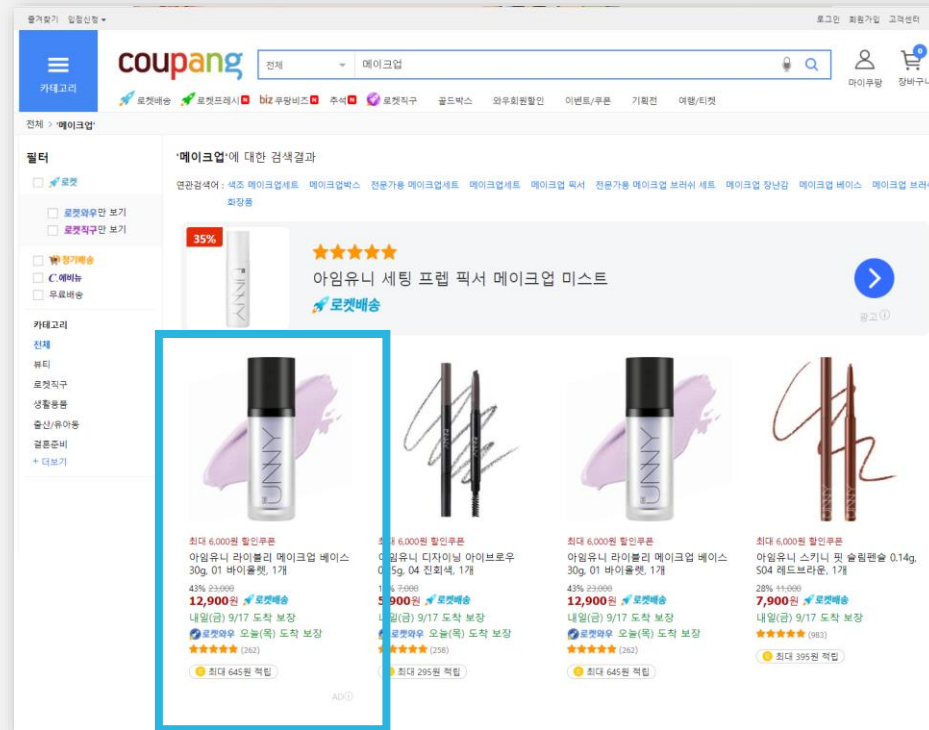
즐겨찾기 입점신청 ▾

로그인 회원가입 고객센터

카테고리

coupang

전체

메이크업

마이쿠팡 장바구니

로켓배송 로켓프레시 biz 쿠팡비즈 추석 로켓직구 골드박스 와우회원할인 이벤트/쿠폰 기획전 여행/티켓

전체 > '메이크업'

필터

로켓

로켓와우만 보기

로켓직구만 보기

정기배송

C 에비뉴

무료배송

카테고리

전체

뷰티

로켓직구

생활용품

출산/유아동

결혼준비

+ 더보기

'메이크업'에 대한 검색결과

연관검색어 : 색조 메이크업세트 메이크업박스 전문가용 메이크업세트 메이크업세트 메이크업 픽서 전문가용 메이크업 브러쉬 세트 메이크업 장난감 메이크업 베이스 메이크업 브러 화장품

35%

아임유니 세팅 프렙 픽서 메이크업 미스트

로켓배송

광고

최대 6,000원 할인쿠폰

아임유니 라이블리 메이크업 베이스 30g, 01 바이올렛, 1개

43% 23,000

12,900원 로켓배송

내일(금) 9/17 도착 보장

로켓와우 오늘(목) 도착 보장

(262)

최대 645원 적립

AD

최대 6,000원 할인쿠폰

아임유니 디자이닝 아이브로우 0.25g, 04 진회색, 1개

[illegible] 7,000

5,900원 로켓배송

내일(금) 9/17 도착 보장

로켓와우 오늘(목) 도착 보장

(258)

최대 295원 적립

최대 6,000원 할인쿠폰

아임유니 라이블리 메이크업 베이스 30g, 01 바이올렛, 1개

43% 23,000

12,900원 로켓배송

내일(금) 9/17 도착 보장

로켓와우 오늘(목) 도착 보장

(262)

최대 645원 적립

최대 6,000원 할인쿠폰

아임유니 스키니 핏 슬림펜슬 0.14g, S04 레드브라운, 1개

28% 11,000

7,900원 로켓배송

내일(금) 9/17 도착 보장

(983)

최대 395원 적립